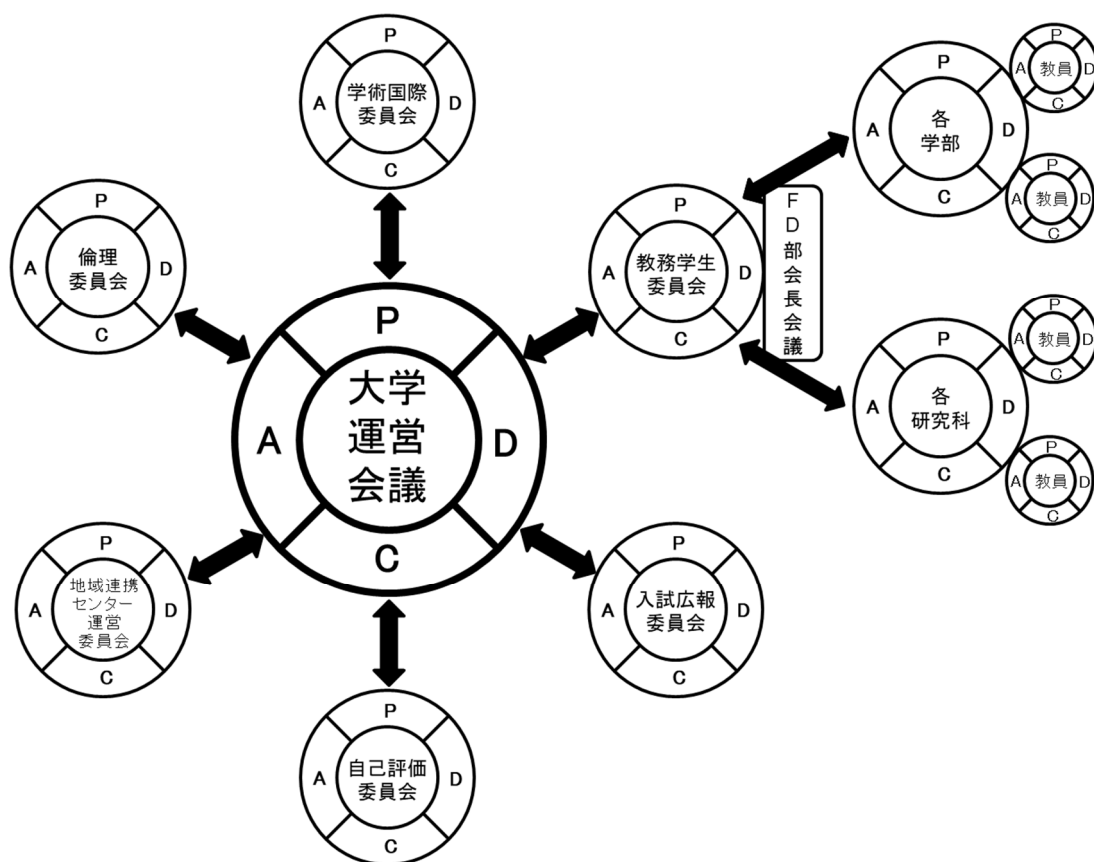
P
A
学術国際委員会
D
C

P
A
各学部
D
C

P
A
教員
C

P
A
教員
D
C

P
A
倫理委員会
D
C

P
A
教務学生委員会
D
C

FD部会長会議

P
A
教員
D
C

P
A
各研究科
D
C

P
A
教員
D
C

P
A
大学運営会議
D
C

P
A
地域連携センター運営委員会
D
C

P
A
入試広報委員会
D
C

P
A
自己評価委員会
D
C